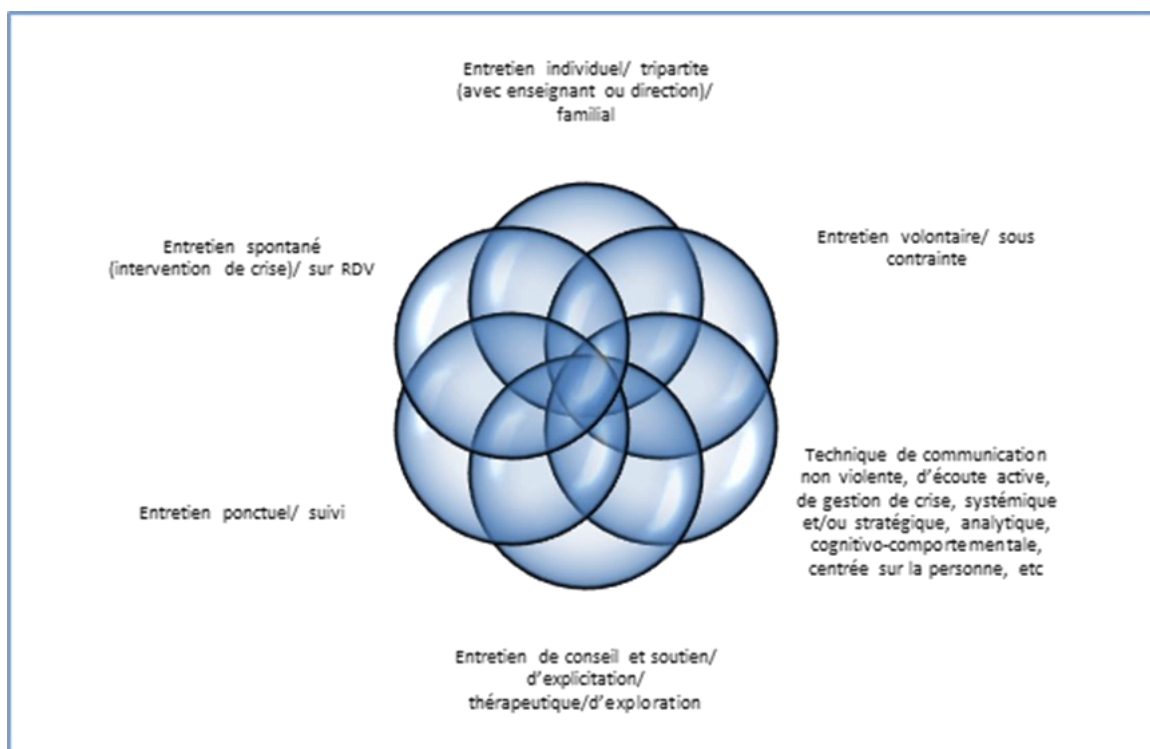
Entretien individuel/ tripartite (avec enseignant ou direction)/ familial

Entretien spontané (intervention de crise)/ sur RDV

Entretien volontaire/ sous contrainte

Technique de communication non violente, d'écoute active, de gestion de crise, systémique et/ou stratégique, analytique, cognitivo-comportementale, centrée sur la personne, etc

Entretien ponctuel/ suivi

Entretien de conseil et soutien/ d'explicitation/ thérapeutique/d'exploration